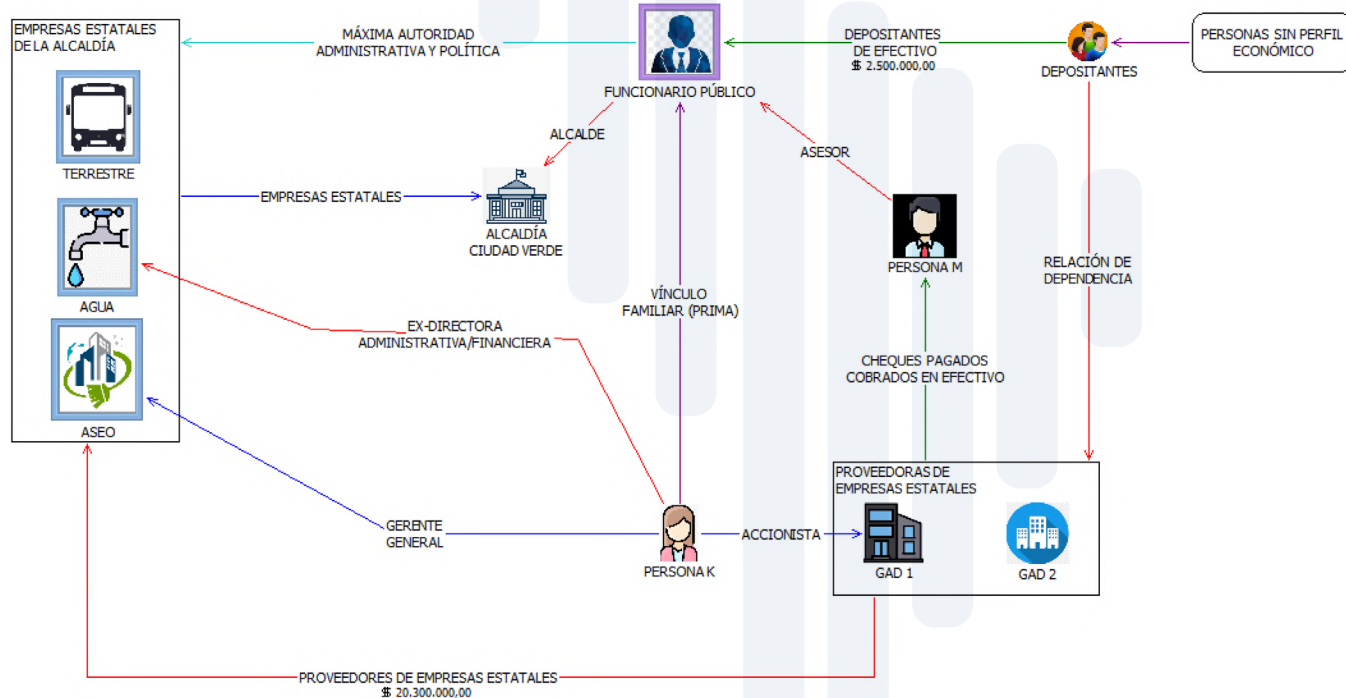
EMPRESAS ESTATALES DE LA ALCALDÍA

TERRESTRE

AGUA

ASEO

MÁXIMA AUTORIDAD ADMINISTRATIVA Y POLÍTICA

FUNCIONARIO PÚBLICO

DEPOSITANTES DE EFECTIVO
$ 2.500.000,00

DEPOSITANTES

PERSONAS SIN PERFIL ECONÓMICO

ALCALDE

EMPRESAS ESTATALES

ALCALDÍA CIUDAD VERDE

ASESOR

PERSONA M

RELACIÓN DE DEPENDENCIA

VÍNCULO FAMILIAR (PRIMA)

EX-DIRECTORA ADMINISTRATIVA/FINANCIERA

CHEQUES PAGADOS COBRADOS EN EFECTIVO

PROVEEDORAS DE EMPRESAS ESTATALES

GERENTE GENERAL

PERSONA K

ACCIONISTA

GAD 1

GAD 2

PROVEEDORES DE EMPRESAS ESTATALES
$ 20.300.000,00